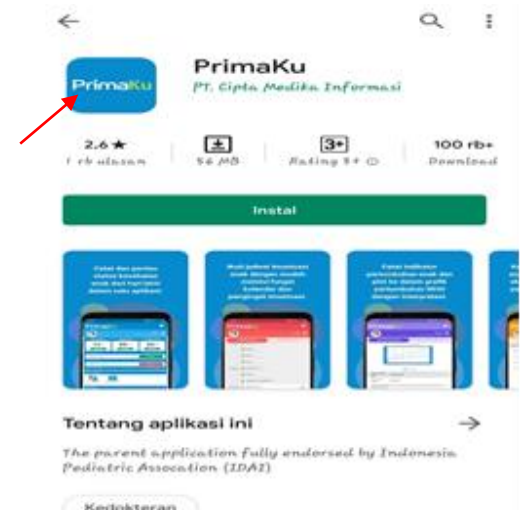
PrimaKu

PrimaKu
PT. Cipta Medika Informasi

2.6 ★
1 rb ulasan

56 MB

3+
Rating 3+

100 rb+
Download

Instal

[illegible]

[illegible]

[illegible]

Tentang aplikasi ini

The parent application fully endorsed by Indonesia Pediatric Assocation (IDAI)

Kedokteran